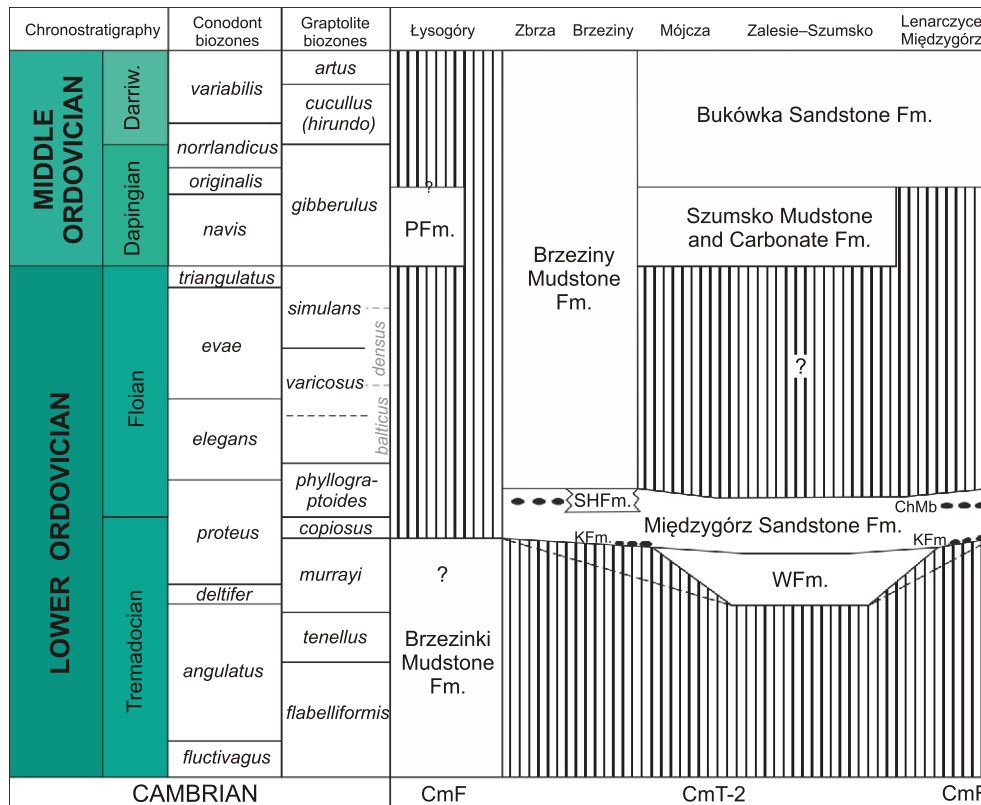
| Chronostratigraphy | | | Conodont biozones | Graptolite biozones | Łysogóry | Zbrza | Brzeziny | Mójcza | Zalesie–Szumsko | Lenarczyce Międzygórz |
|---|---|---|---|---|---|---|---|---|---|---|
| MIDDLE ORDOVICIAN | Darriw. | | variabilis | artus | | | | | | |
| | | | | cucullus (hirundo) | | | | | Bukówka Sandstone Fm. | |
| | Dapingian | | norrlandicus | gibberulus | ? | | | | | |
| | | | originalis | | PFm. | | | | Szumsko Mudstone and Carbonate Fm. | |
| | | | navis | | | Brzeziny Mudstone Fm. | | | | |
| LOWER ORDOVICIAN | Floian | | triangulatus | simulans | | | | | ? | |
| | | | evae | varicosus | | | | | | |
| | | | elegans | densus / balticus | | | | | | |
| | | | proteus | phyllograptoides | | SHFm. | | | | ChMb |
| | | | | copiosus | | Międzygórz Sandstone Fm. | | | | |
| | Tremadocian | | deltifer | murrayi | ? | KFm. | | | | KFm. |
| | | | angulatus | tenellus | Brzezinki Mudstone Fm. | | | WFm. | | |
| | | | fluctivagus | flabelliformis | | | | | | |
| CAMBRIAN | | | | | CmF | | CmT-2 | | | CmF |